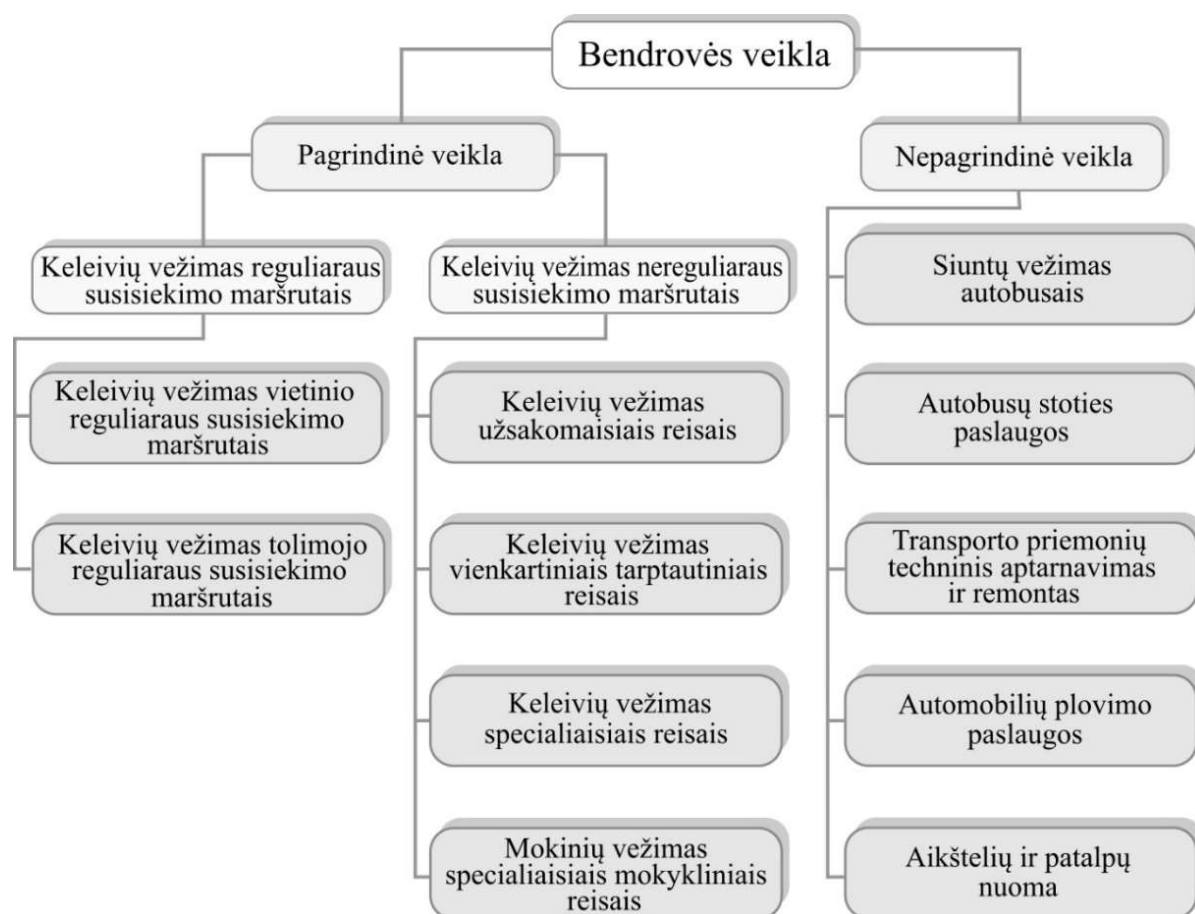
Bendrovės veikla

Pagrindinė veikla

Nepagrindinė veikla

Keleivių vežimas reguliaraus susisiekimo maršrutais

Keleivių vežimas vietinio reguliaraus susisiekimo maršrutais

Keleivių vežimas tolimojo reguliaraus susisiekimo maršrutais

Keleivių vežimas nereguliaraus susisiekimo maršrutais

Keleivių vežimas užsakomaisiais reisais

Keleivių vežimas vienkartiniais tarptautiniais reisais

Keleivių vežimas specialiaisiais reisais

Mokinių vežimas specialiaisiais mokykliniais reisais

Siuntų vežimas autobusais

Autobusų stoties paslaugos

Transporto priemonių techninis aptarnavimas ir remontas

Automobilių plovimo paslaugos

Aikštelių ir patalpų nuoma